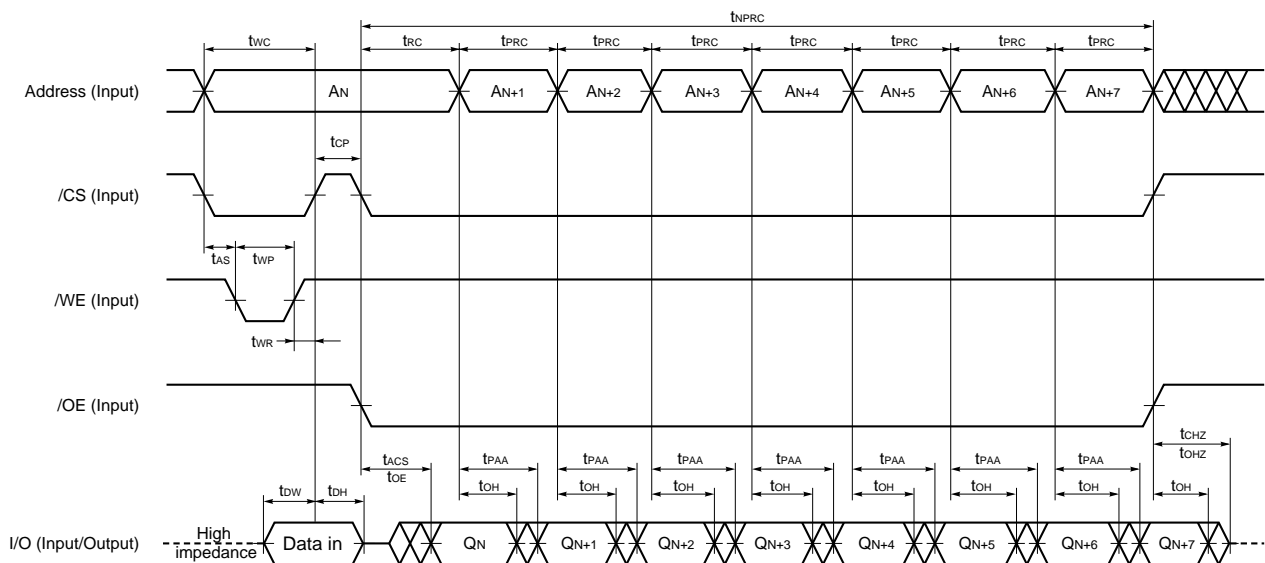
$t_{NPRC}$

$t_{WC}$ $t_{RC}$ $t_{PRC}$ $t_{PRC}$ $t_{PRC}$ $t_{PRC}$ $t_{PRC}$ $t_{PRC}$ $t_{PRC}$

Address (Input) $A_N$ $A_{N+1}$ $A_{N+2}$ $A_{N+3}$ $A_{N+4}$ $A_{N+5}$ $A_{N+6}$ $A_{N+7}$

$t_{CP}$

/CS (Input)

$t_{AS}$ $t_{WP}$

/WE (Input)

$t_{WR}$

/OE (Input)

$t_{ACS}$ $t_{OE}$ $t_{PAA}$ $t_{PAA}$ $t_{PAA}$ $t_{PAA}$ $t_{PAA}$ $t_{PAA}$ $t_{PAA}$ $t_{CHZ}$ $t_{OHZ}$

$t_{DW}$ $t_{DH}$ $t_{OH}$ $t_{OH}$ $t_{OH}$ $t_{OH}$ $t_{OH}$ $t_{OH}$ $t_{OH}$ $t_{OH}$

I/O (Input/Output) High impedance Data in $Q_N$ $Q_{N+1}$ $Q_{N+2}$ $Q_{N+3}$ $Q_{N+4}$ $Q_{N+5}$ $Q_{N+6}$ $Q_{N+7}$